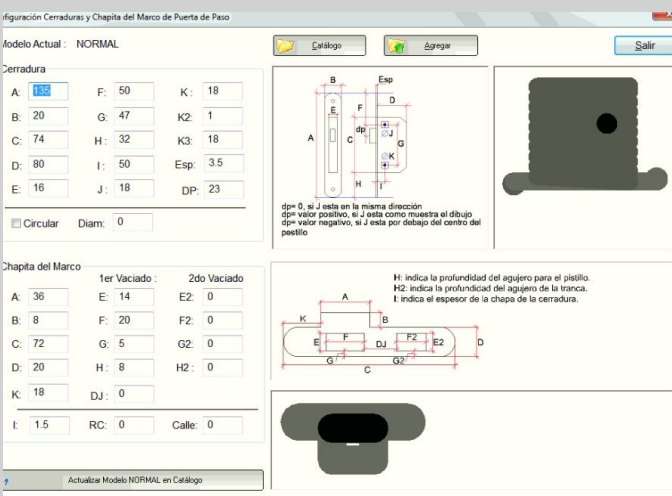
figuración Cerraduras y Chapita del Marco de Puerta de Paso

Modelo Actual : NORMAL

Catálogo

Agregar

Salir

Cerradura

A: 135
F: 50
K: 18
B: 20
G: 47
K2: 1
C: 74
H: 32
K3: 18
D: 80
I: 50
Esp: 3.5
E: 16
J: 18
DP: 23

Circular
Diam: 0

B
Esp
D
F
E
dp
J
A
C
G
K
H
I

dp= 0, si J esta en la misma direccion
dp= valor positivo, si J esta como muestra el dibujo
dp= valor negativo, si J esta por debajo del centro del pestillo

Chapita del Marco
1er Vaciado :
2do Vaciado
A: 36
E: 14
E2: 0
B: 8
F: 20
F2: 0
C: 72
G: 5
G2: 0
D: 20
H: 8
H2: 0
K: 18
DJ: 0
I: 1.5
RC: 0
Calle: 0

H: indica la profundidad del agujero para el pistillo.
H2: indica la profundidad del agujero de la tranca.
I: indica el espesor de la chapa de la cerradura.

A
K
B
F
F2
E
DJ
E2
D
G
G2
C

Actualizar Modelo NORMAL en Catálogo